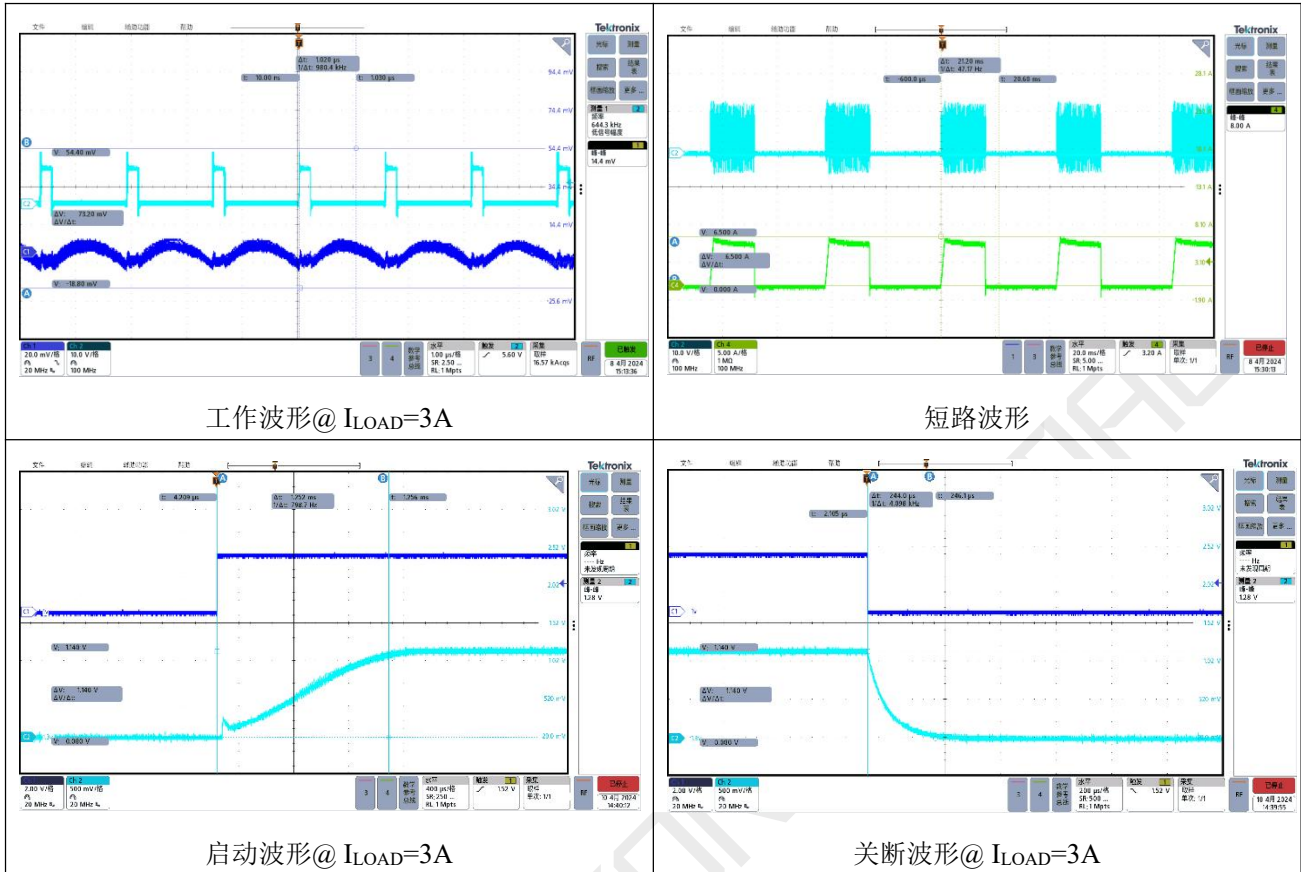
文件 编辑 辅助功能 帮助

Tektronix

Δt: 1.020 µs
1/Δt: 980.4 kHz

t: 10.00 ns

t: 1.030 µs

94.4 mV

74.4 mV

V: 54.40 mV

54.4 mV

34.4 mV

ΔV: 73.20 mV
ΔV/Δt:

14.4 mV

V: -18.80 mV

-25.6 mV

光标 测量 搜索 结果表 标准报告 更多...

测量 1
频率
644.3 kHz
低信号幅度

峰-峰
14.4 mV

Ch 1 20.0 mV/格 20 MHz
Ch 2 10.0 V/格 100 MHz
3 4 数学 参考 总线
水平 1.00 µs/格 SR: 2.50 ... RL: 1 Mpts
触发 5.60 V
采集 取样 16.57 kAcqs
已触发 8 4月 2024 15:13:36

工作波形@ $I_{LOAD}$=3A

文件 编辑 辅助功能 帮助

Tektronix

Δt: 21.20 ms
1/Δt: 47.17 Hz

t: -600.0 µs

t: 20.60 ms

28.1 A

18.1 A

13.1 A

8.10 A

V: 6.500 A

ΔV: 6.500 A
ΔV/Δt:

3.10 A

V: 0.000 A

-1.90 A

光标 测量 搜索 结果表 标准报告 更多...

峰-峰
8.80 A

Ch 2 10.0 V/格 100 MHz
Ch 4 5.00 A/格 1 MΩ 100 MHz
1 3 数学 参考 总线
水平 20.0 ms/格 SR: 5.00 ... RL: 1 Mpts
触发 3.20 A
采集 取样 单次: 1/1
已停止 8 4月 2024 15:30:13

短路波形

文件 编辑 辅助功能 帮助

Tektronix

t: 4.209 µs

Δt: 1.252 ms
1/Δt: 798.7 Hz

t: 1.256 ms

3.02 V

2.52 V

2.02 V

1.52 V

V: 1.140 V

1.02 V

ΔV: 1.140 V
ΔV/Δt:

520 mV

V: 0.000 V

20.0 mV

光标 测量 搜索 标准报告 更多...

频率
--- Hz
未发现周期

测量 2
峰-峰
1.28 V

Ch 1 2.00 V/格 20 MHz
Ch 2 500 mV/格 20 MHz
3 4 数学 参考 总线
水平 400 µs/格 SR: 250 ... RL: 1 Mpts
触发 1.52 V
采集 取样 单次: 1/1
已停止 10 4月 2024 14:40:17

启动波形@ $I_{LOAD}$=3A

文件 编辑 辅助功能 帮助

Tektronix

Δt: 244.0 µs
1/Δt: 4.098 kHz

t: 246.3 µs

t: 2.305 µs

3.02 V

2.52 V

2.02 V

1.52 V

V: 1.140 V

1.02 V

ΔV: 1.140 V
ΔV/Δt:

520 mV

V: 0.000 V

20.0 mV

光标 测量 搜索 结果表 标准报告 更多...

频率
Hz
未发现周期

测量 2
峰-峰
1.28 V

Ch 1 2.00 V/格 20 MHz
Ch 2 500 mV/格 20 MHz
3 4 数学 参考 总线
水平 200 µs/格 SR: 500 ... RL: 1 Mpts
触发 1.52 V
采集 取样 单次: 1/1
已停止 10 4月 2024 14:39:55

关断波形@ $I_{LOAD}$=3A